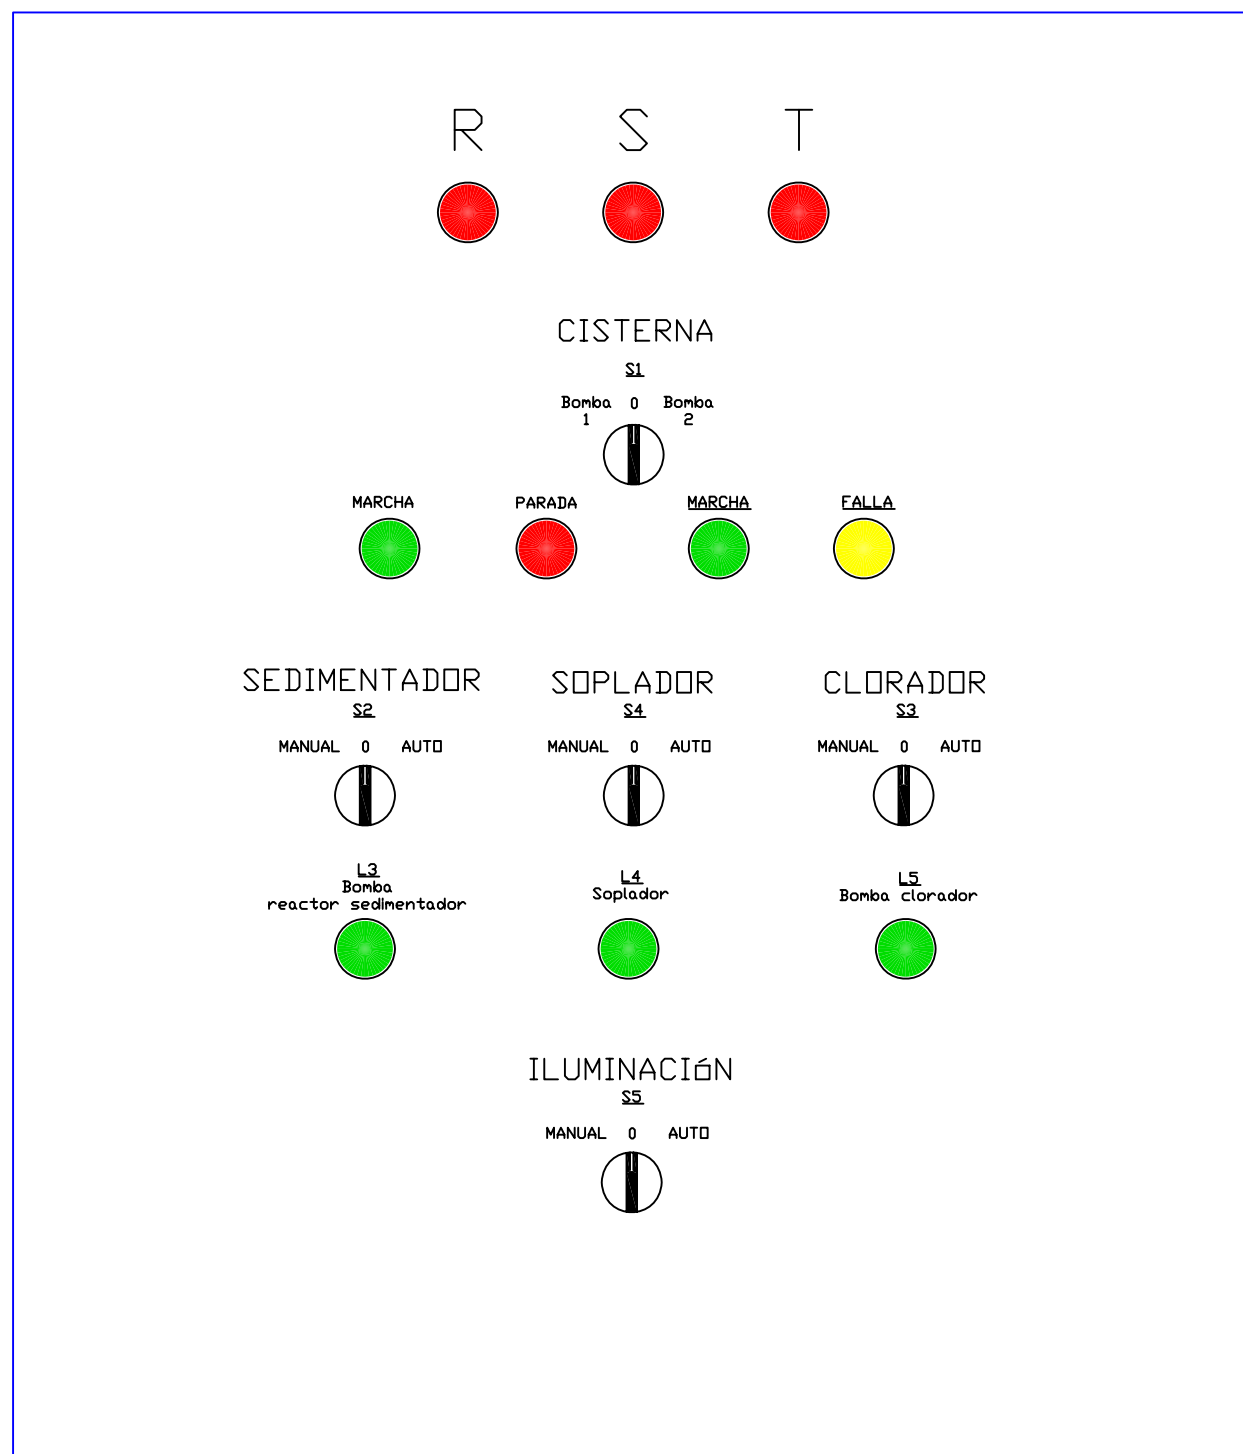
R S T

CISTERNA

S1

Bomba 1 0 Bomba 2

MARCHA PARADA MARCHA FALLA

SEDIMENTADOR
S2
MANUAL 0 AUTO

SOPLADOR
S4
MANUAL 0 AUTO

CLORADOR
S3
MANUAL 0 AUTO

L3
Bomba
reactor sedimentador

L4
Soplador

L5
Bomba clorador

ILUMINACIóN
S5
MANUAL 0 AUTO